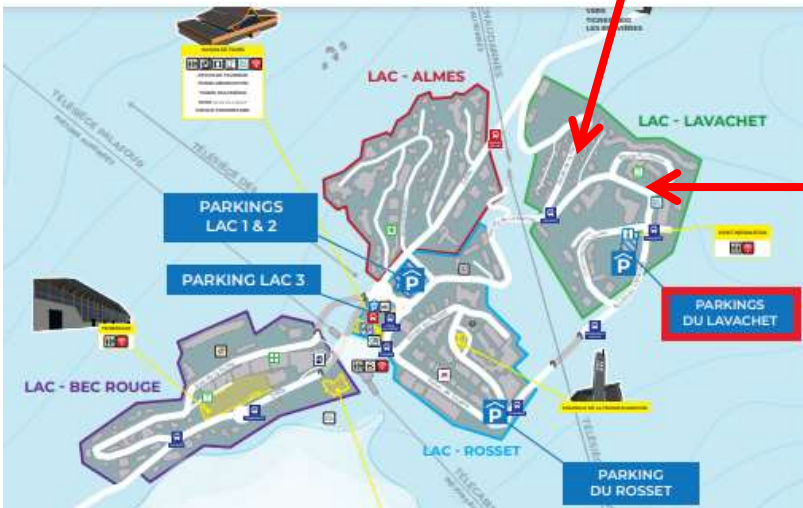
LAC - ALMES

LAC - LAVACHET

PARKINGS LAC 1 & 2

PARKING LAC 3

LAC - BEC ROUGE

PARKINGS DU LAVACHET

LAC - ROSSET

PARKING DU ROSSET

P

P

P

TÉLÉSIÈGE PALAFOUR

TÉLÉSIÈGE DES

CHAUDANNES

VERS TIGNES LES BREVIÈRES

MAISON DE TIGNES

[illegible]